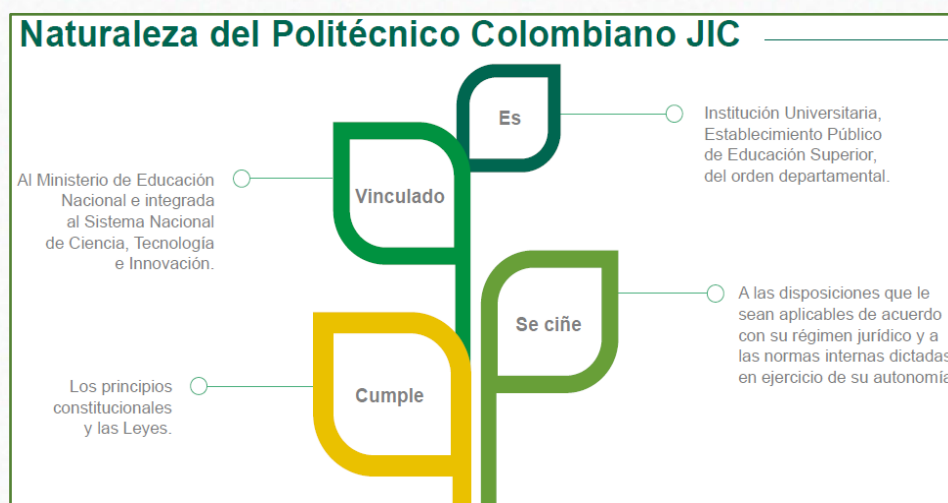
Naturaleza del Politécnico Colombiano JIC

Es

Institución Universitaria, Establecimiento Público de Educación Superior, del orden departamental.

Vinculado

Al Ministerio de Educación Nacional e integrada al Sistema Nacional de Ciencia, Tecnología e Innovación.

Se ciñe

A las disposiciones que le sean aplicables de acuerdo con su régimen jurídico y a las normas internas dictadas en ejercicio de su autonomía

Cumple

Los principios constitucionales y las Leyes.